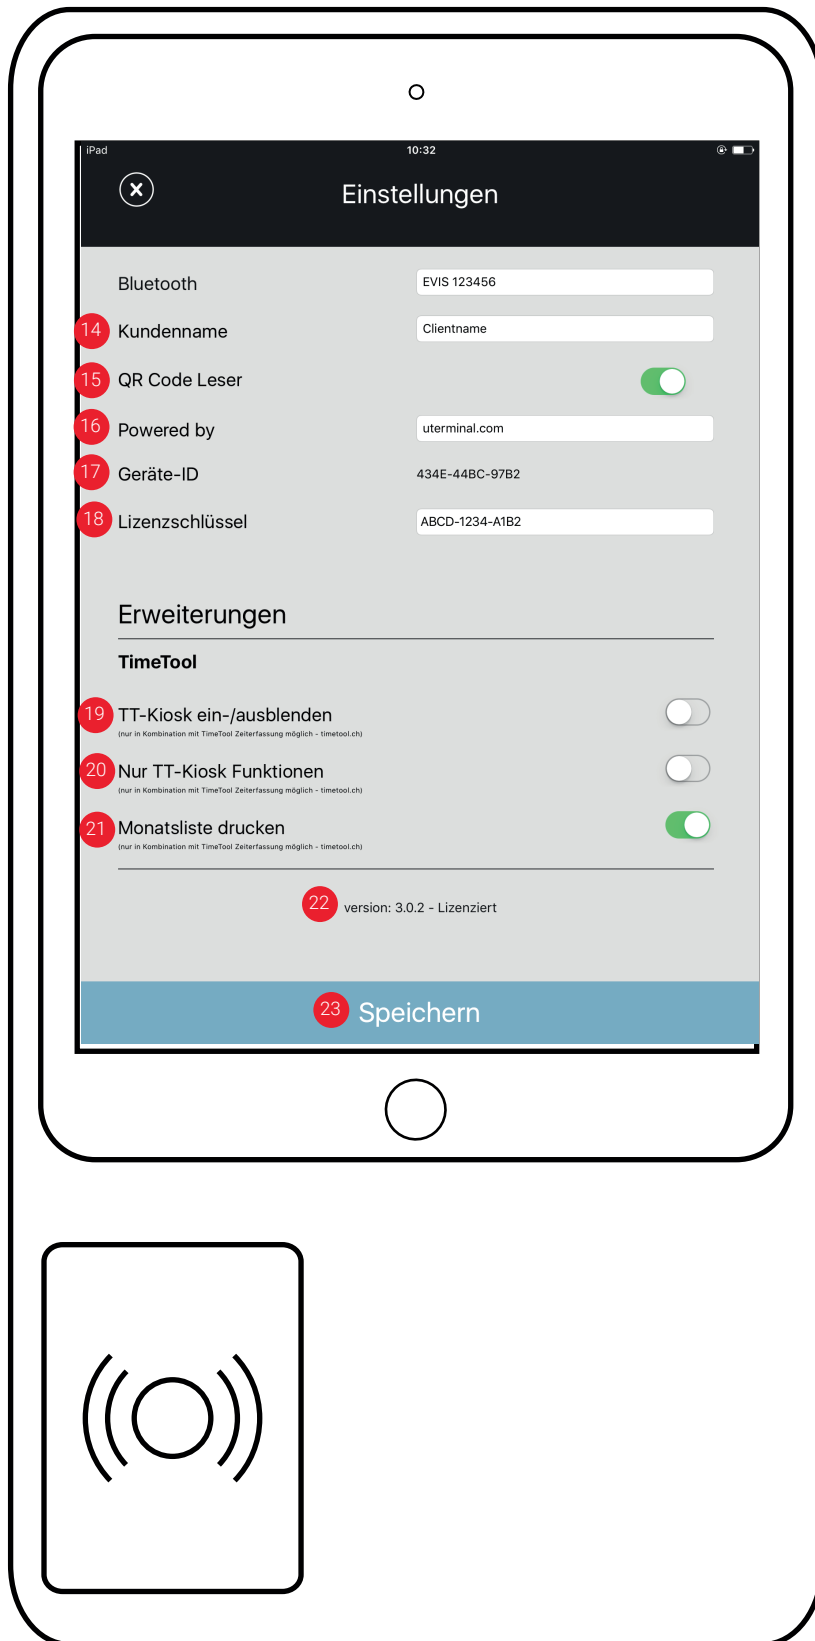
iPad 10:32

Einstellungen

Bluetooth EVIS 123456

14 Kundenname Clientname

15 QR Code Leser

16 Powered by uterminal.com

17 Geräte-ID 434E-44BC-97B2

18 Lizenzschlüssel ABCD-1234-A1B2

Erweiterungen

TimeTool

19 TT-Kiosk ein-/ausblenden
(nur in Kombination mit TimeTool Zeiterfassung möglich - timetool.ch)

20 Nur TT-Kiosk Funktionen
(nur in Kombination mit TimeTool Zeiterfassung möglich - timetool.ch)

21 Monatsliste drucken
(nur in Kombination mit TimeTool Zeiterfassung möglich - timetool.ch)

22 version: 3.0.2 - Lizenziert

23 Speichern